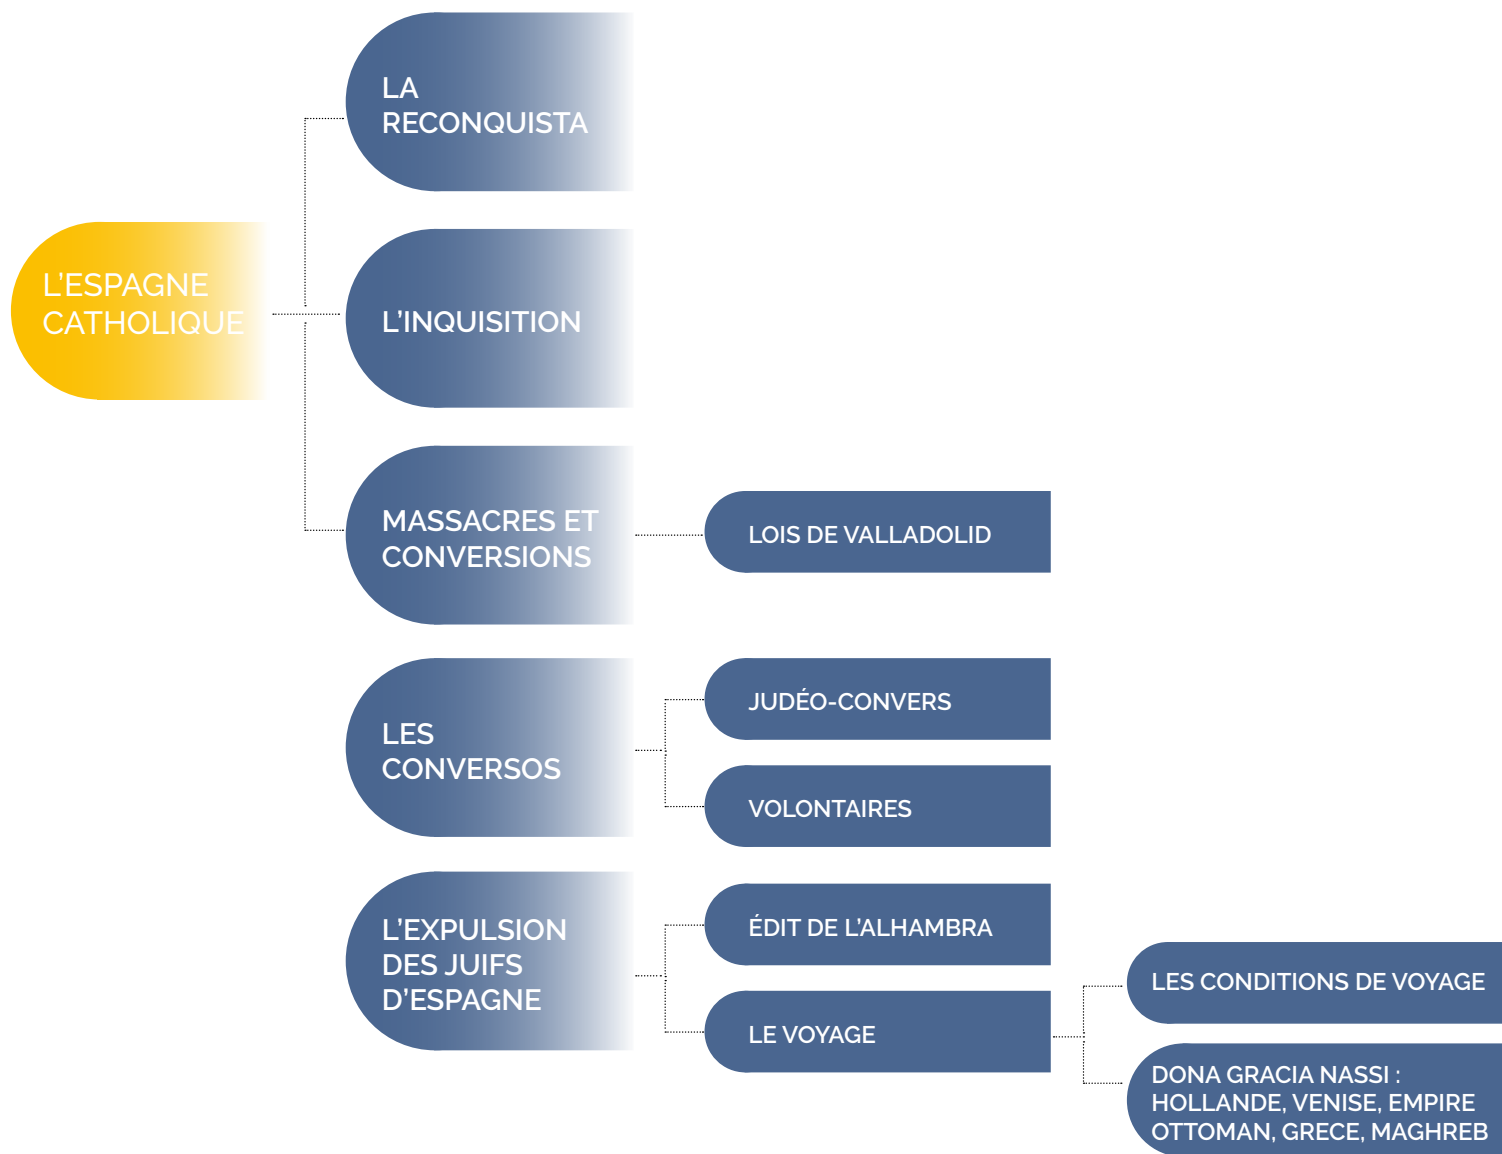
L’ESPAGNE CATHOLIQUE

LA RECONQUISTA

L’INQUISITION

MASSACRES ET CONVERSIONS

LOIS DE VALLADOLID

LES CONVERSOS

JUDÉO-CONVERS

VOLONTAIRES

L’EXPULSION DES JUIFS D’ESPAGNE

ÉDIT DE L’ALHAMBRA

LE VOYAGE

LES CONDITIONS DE VOYAGE

DONA GRACIA NASSI : HOLLANDE, VENISE, EMPIRE OTTOMAN, GRECE, MAGHREB